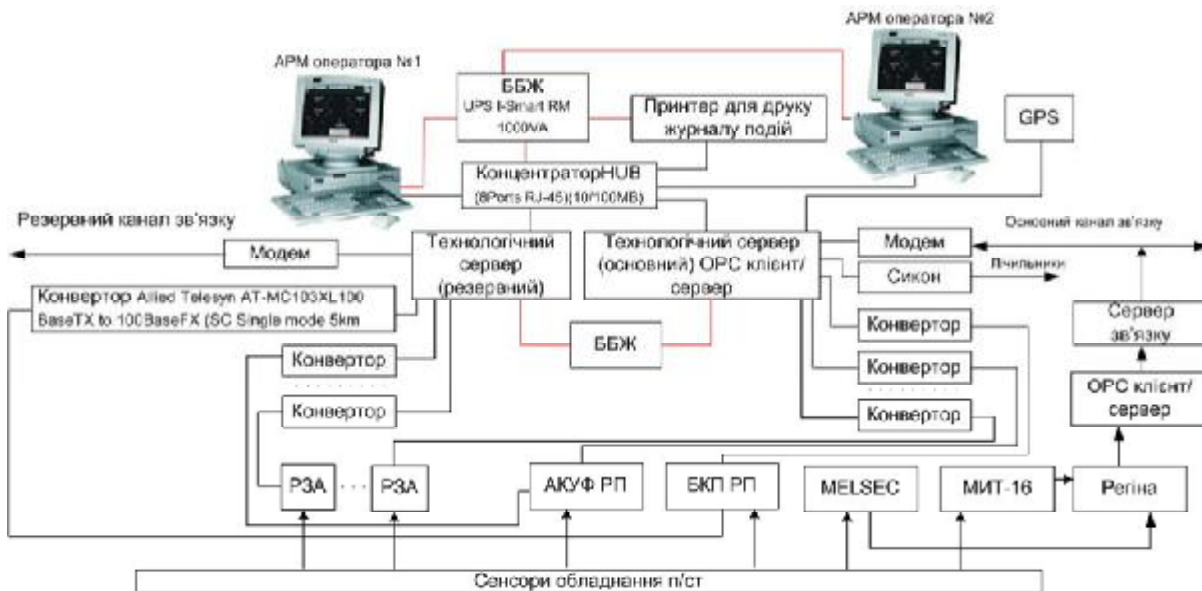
АРМ оператора №1

АРМ оператора №2

ББЖ
UPS I-Smart RM 1000VA

Принтер для друку журналу подій

GPS

КонцентраторHUB (8Ports RJ-45)(10/100MB)

Резервний канал зв'язку

Основний канал зв'язку

Модем

Технологічний сервер (резервний)

Технологічний сервер (основний) OPC клієнт/сервер

Модем

Сикон

Лічильники

Конвертор Allied Telesyn AT-MC103XL100 BaseTX to 100BaseFX (SC Single mode 5km

Конвертор

Сервер зв'язку

ББЖ

Конвертор

Конвертор

Конвертор

OPC клієнт/сервер

Конвертор

Конвертор

РЗА

РЗА

АКУФ РП

БКП РП

MELSEC

МИТ-16

Регіна

Сенсори обладнання п/ст